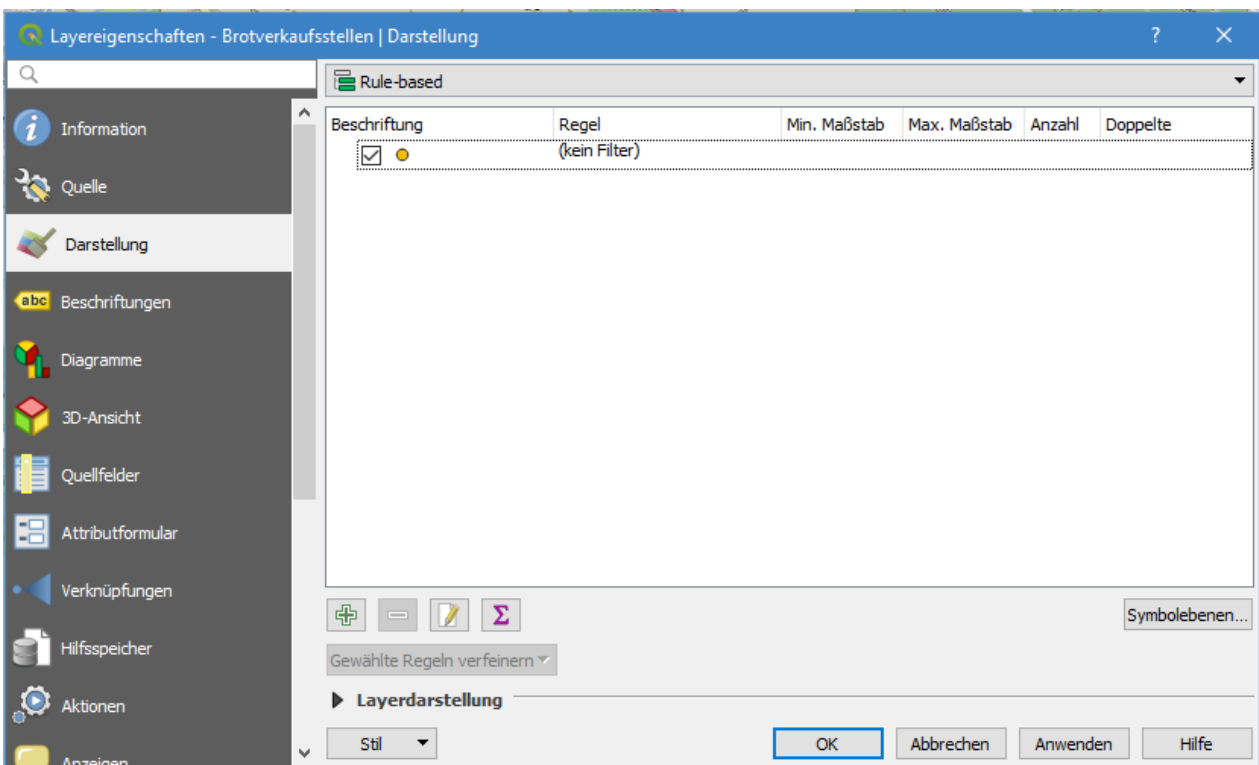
Layereigenschaften - Brotverkaufsstellen | Darstellung

?

Information
Quelle
Darstellung
abc Beschriftungen
Diagramme
3D-Ansicht
Quellfelder
Attributformular
Verknüpfungen
Hilfsspeicher
Aktionen
Anzeigen

Rule-based

| Beschriftung | Regel | Min. Maßstab | Max. Maßstab | Anzahl | Doppelte |
|---|---|---|---|---|---|
| ☑ | (kein Filter) | | | | |

Σ

Symbolebenen...

Gewählte Regeln verfeinern

Layerdarstellung

Stil

OK
Abbrechen
Anwenden
Hilfe